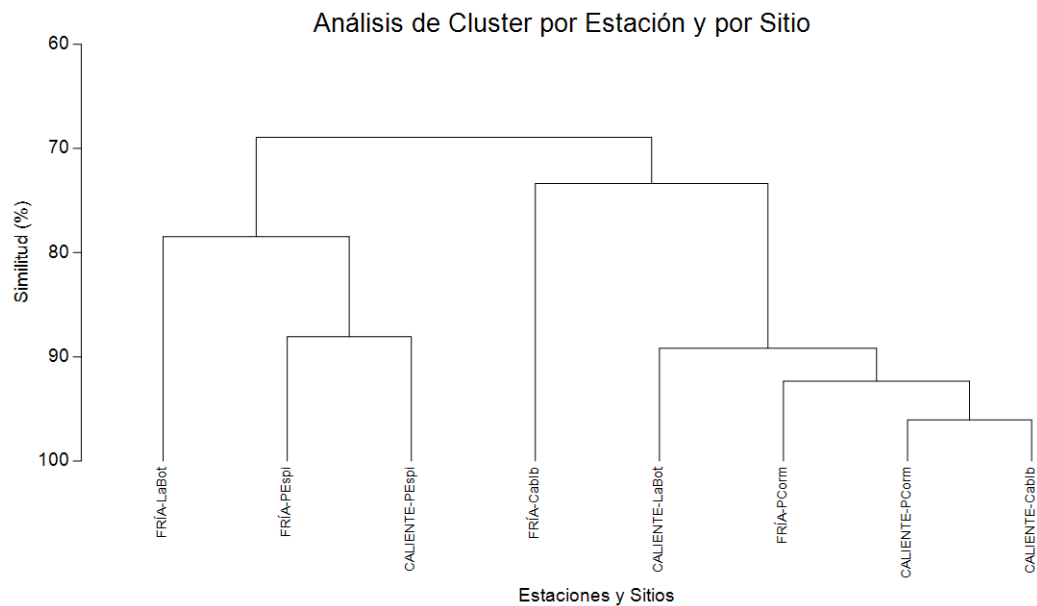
Análisis de Cluster por Estación y por Sitio

Similitud (%)

60
70
80
90
100

FRÍA-LaBot
FRÍA-PEspi
CALIENTE-PEspi
FRÍA-Cablb
CALIENTE-LaBot
FRÍA-PCorm
CALIENTE-PCorm
CALIENTE-Cablb

Estaciones y Sitios